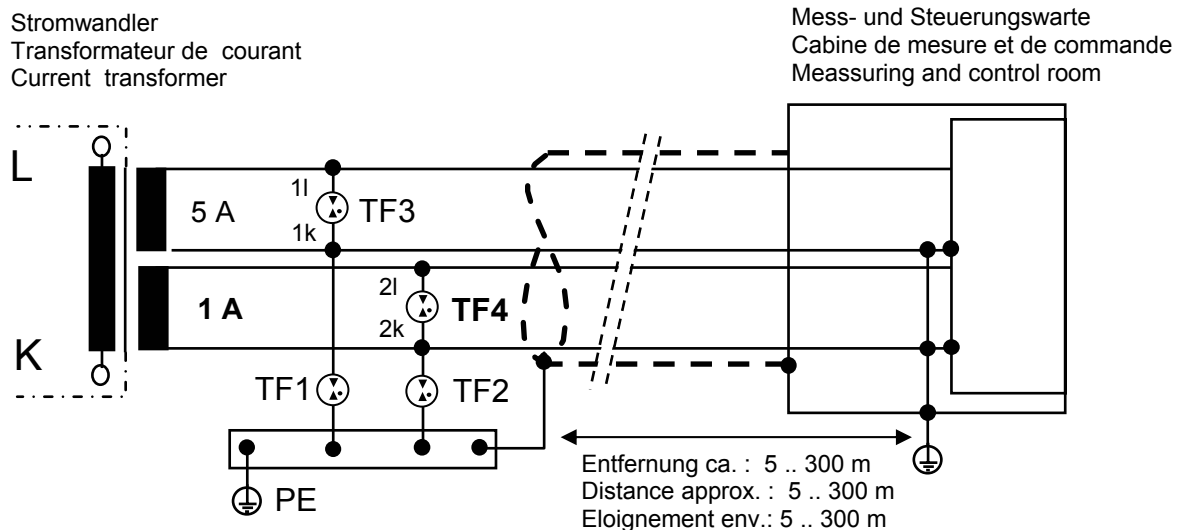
Stromwandler
Transformateur de courant
Current transformer

Mess- und Steuerungswarte
Cabine de mesure et de commande
Meassuring and control room

L

K

5 A

1 A

1l
TF3
1k

2l
TF4
2k

TF1
TF2

PE

Entfernung ca. : 5 .. 300 m
Distance approx. : 5 .. 300 m
Eloignement env.: 5 .. 300 m